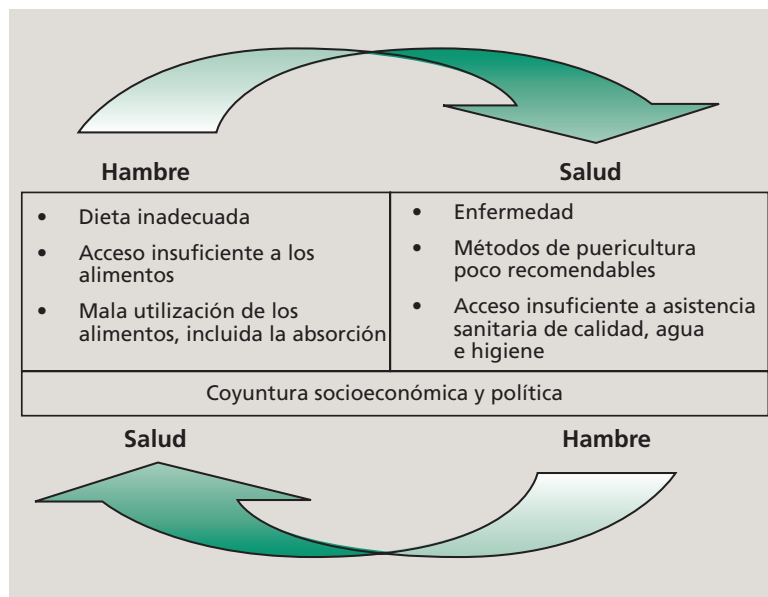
Hambre

Salud

| • Dieta inadecuada<br>• Acceso insuficiente a los alimentos<br>• Mala utilización de los alimentos, incluida la absorción | • Enfermedad<br>• Métodos de puericultura poco recomendables<br>• Acceso insuficiente a asistencia sanitaria de calidad, agua e higiene |
|---|---|

Coyuntura socioeconómica y política

Salud

Hambre